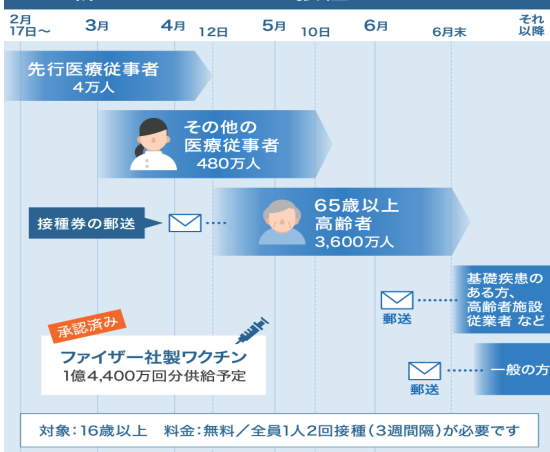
2月
17日〜 3月 4月 12日 5月 10日 6月 6月末 それ以降

先行医療従事者
4万人

その他の
医療従事者
480万人

接種券の郵送

65歳以上
高齢者
3,600万人

郵送

基礎疾患のある方、
高齢者施設
従業者 など

承認済み

ファイザー社製ワクチン
1億4,400万回分供給予定

郵送

一般の方

対象:16歳以上　料金:無料/全員1人2回接種(3週間隔)が必要です